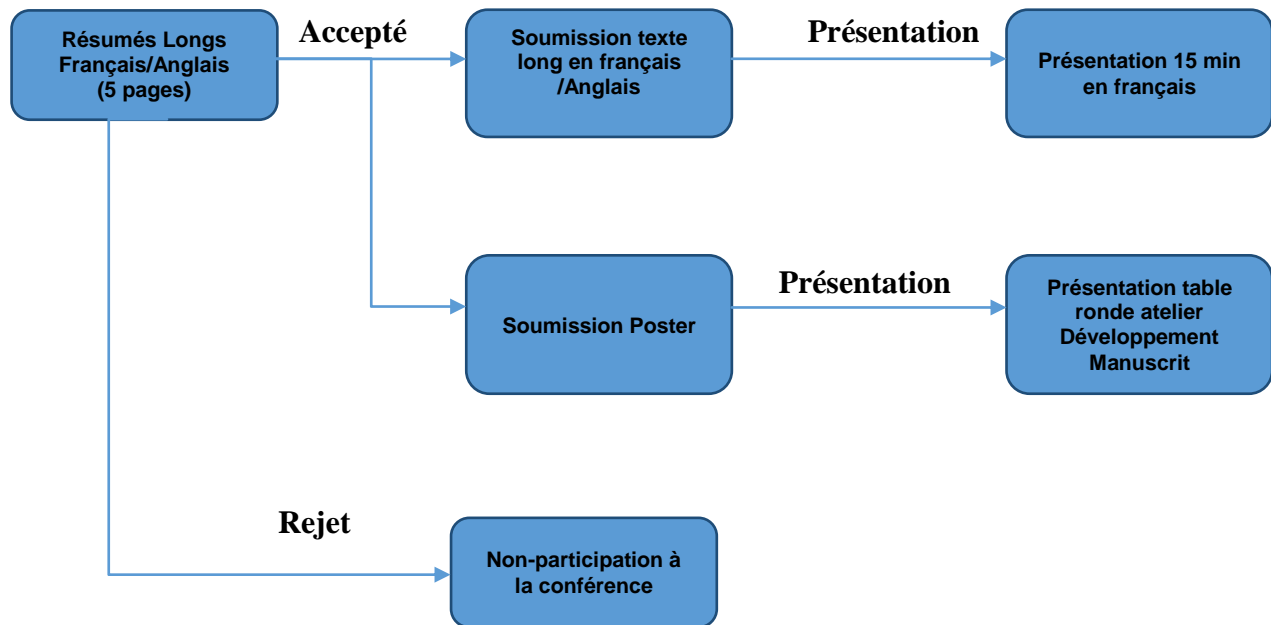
Résumés Longs Français/Anglais (5 pages)

Accepté

Soumission texte long en français /Anglais

Présentation

Présentation 15 min en français

Soumission Poster

Présentation

Présentation table ronde atelier Développement Manuscrit

Rejet

Non-participation à la conférence